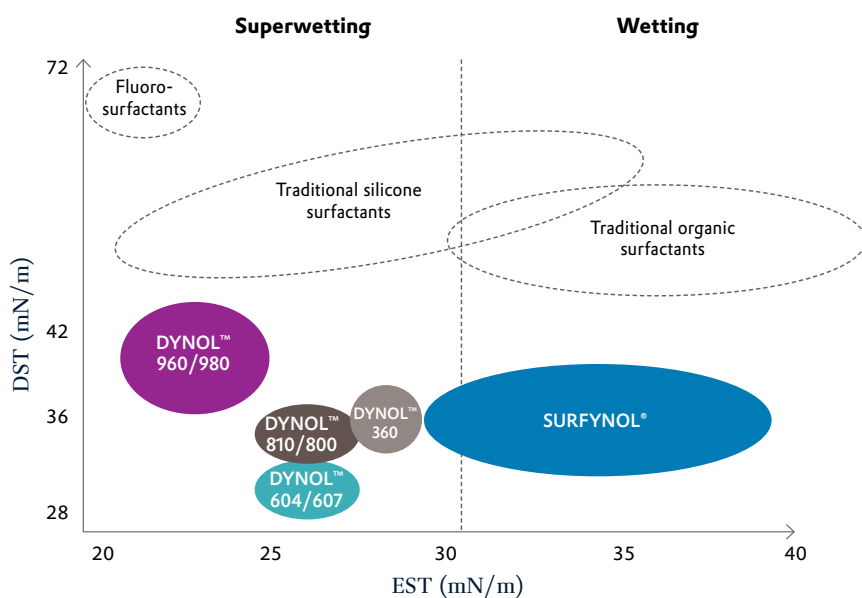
Superwetting

Wetting

72

Fluorosurfactants

Traditional silicone surfactants

Traditional organic surfactants

DST (mN/m)

42

DYNOL™ 960/980

36

DYNOL™ 810/800

DYNOL™ 360

SURFYNOL®

DYNOL™ 604/607

28

20

25

30

35

40

EST (mN/m)